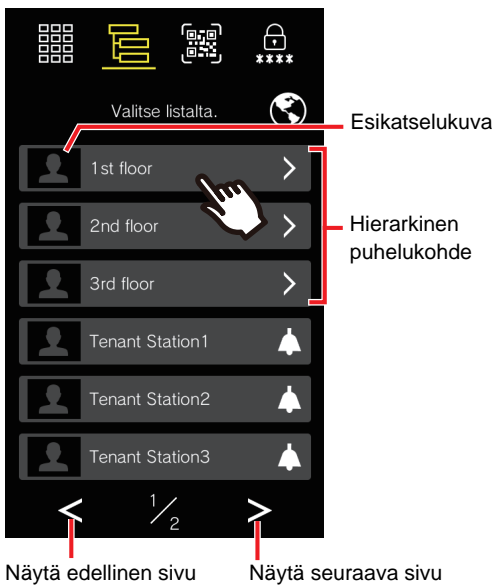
****

Valitse listalta.

Esikatselukuva

1st floor

2nd floor

3rd floor

Hierarkinen puhelukohde

Tenant Station1

Tenant Station2

Tenant Station3

<

$\frac{1}{2}$

>

Näytä edellinen sivu

Näytä seuraava sivu